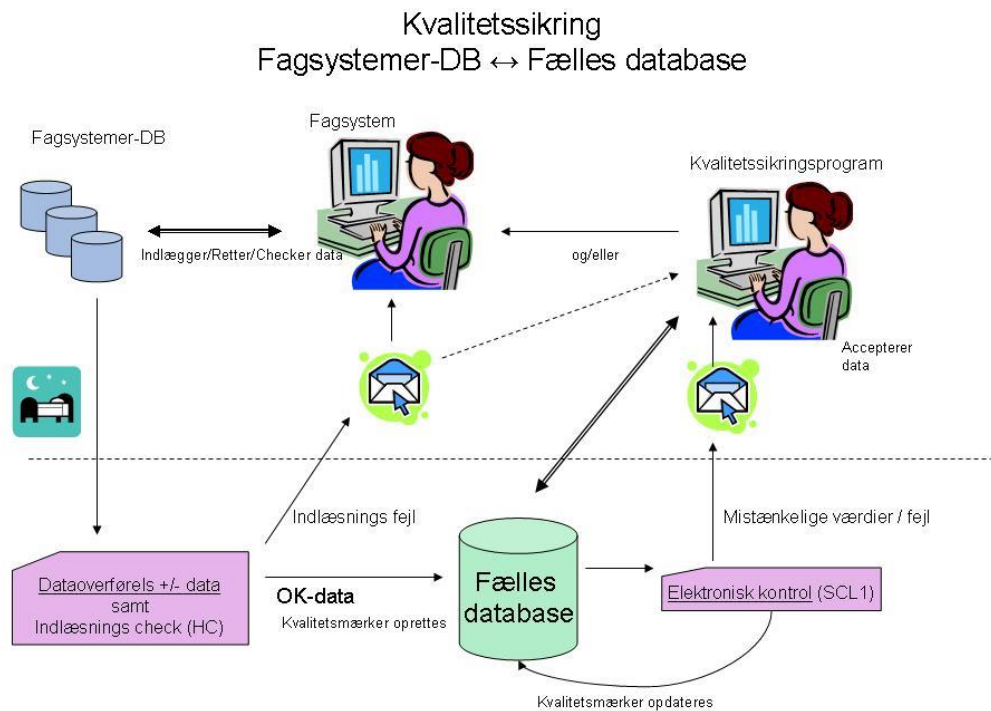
Kvalitetssikring
Fagsystemer-DB ↔ Fælles database

Fagsystemer-DB

Fagsystem

Kvalitetssikringsprogram

Indlægger/Retter/Checker data

og/eller

Accepterer data

Indlæsnings fejl

Mistænkelige værdier / fejl

Dataoverførels +/- data samt Indlæsnings check (HC)

OK-data

Kvalitetsmærker oprettes

Fælles database

Elektronisk kontrol (SCL1)

Kvalitetsmærker opdateres